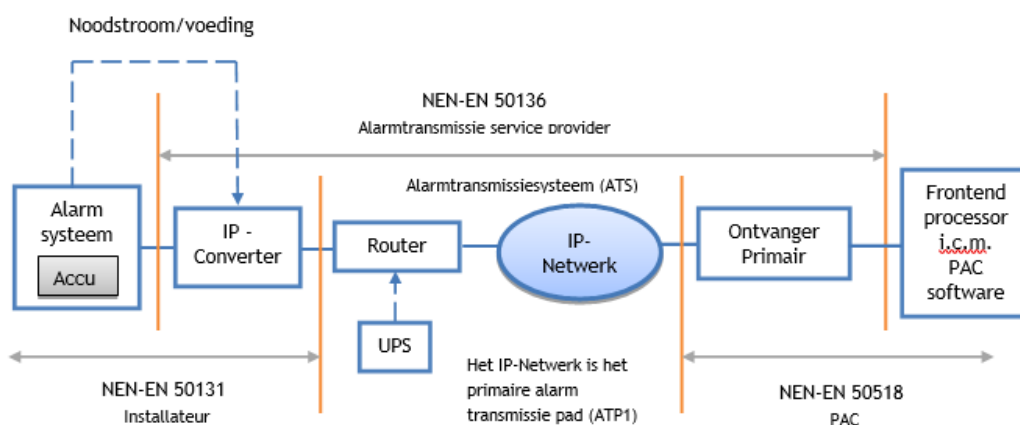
Noodstroom/voeding

NEN-EN 50136
Alarmtransmissie service provider

Alarmtransmissiesysteem (ATS)

Alarm systeem

Accu

IP - Converter

Router

IP-Netwerk

Ontvanger Primair

Frontend processor i.c.m. PAC software

UPS

Het IP-Netwerk is het primaire alarm transmissie pad (ATP1)

NEN-EN 50131
Installateur

NEN-EN 50518
PAC